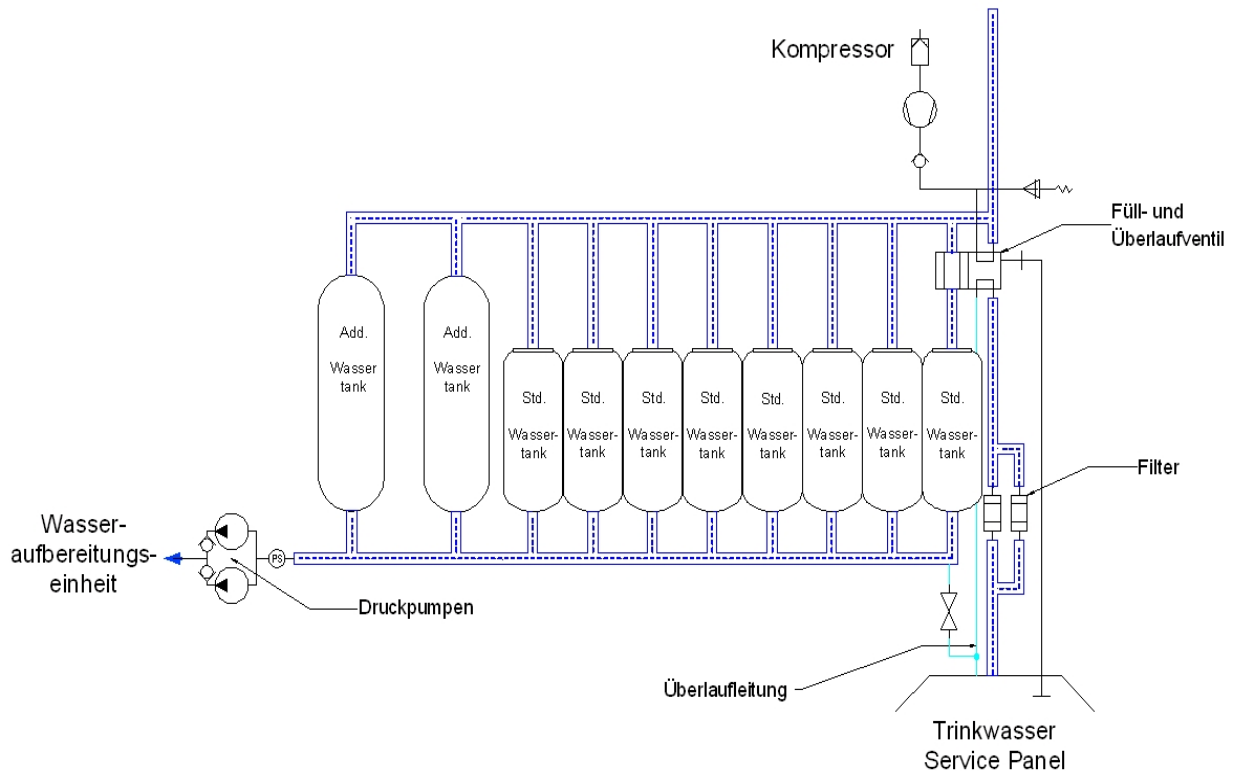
Kompressor

Füll- und Überlaufventil

Add. Wasser tank

Add. Wasser tank

Std. Wassertank

Std. Wassertank

Std. Wassertank

Std. Wassertank

Std. Wassertank

Std. Wassertank

Std. Wassertank

Std. Wassertank

Filter

Wasseraufbereitungseinheit

PS

Druckpumpen

Überlaufleitung

Trinkwasser Service Panel